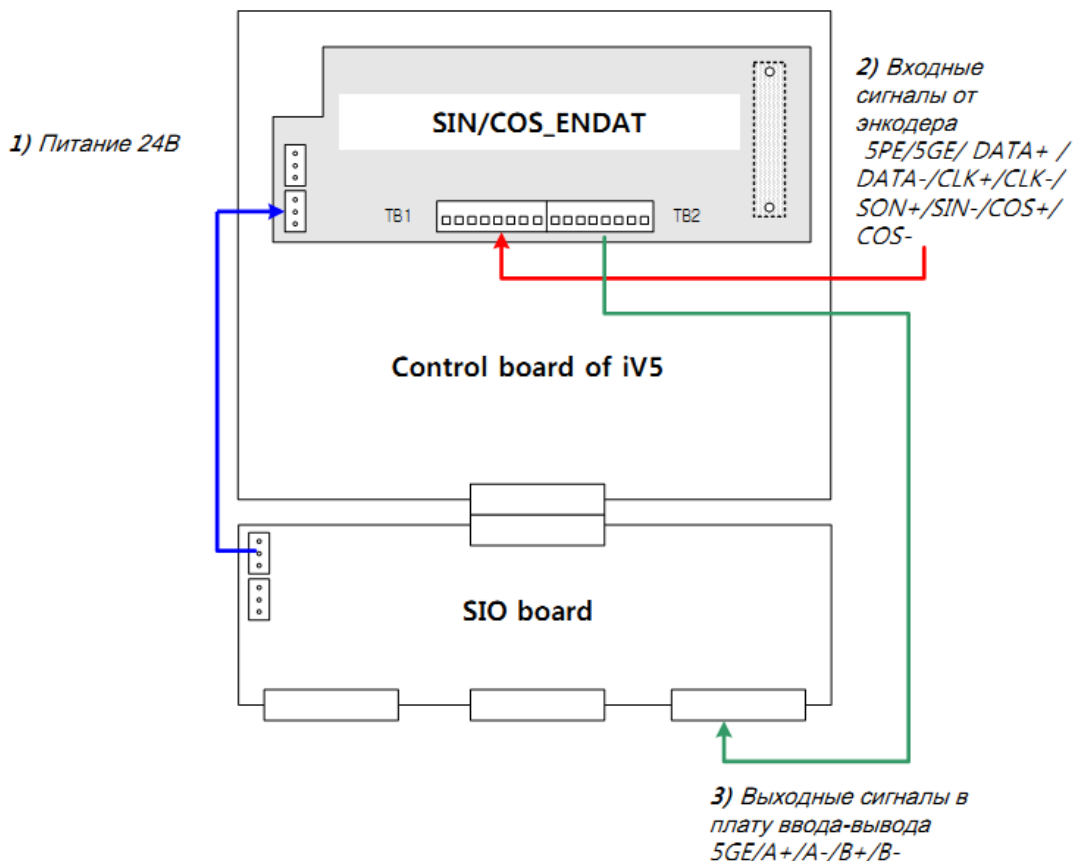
1) Питание 24B

SIN/COS_ENDAT

TB1

TB2

2) Входные сигналы от энкодера 5PE/5GE/ DATA+ / DATA-/CLK+/CLK-/ SON+/SIN-/COS+/ COS-

Control board of iV5

SIO board

3) Выходные сигналы в плату ввода-вывода 5GE/A+/A-/B+/B-